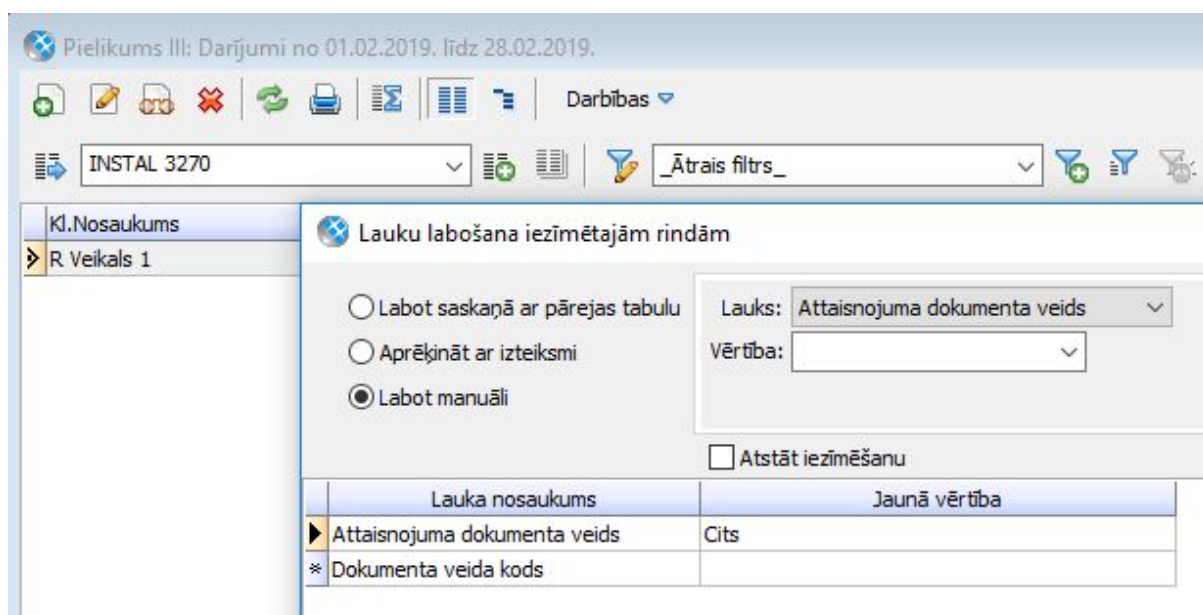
Pielikums III: Darījumi no 01.02.2019. līdz 28.02.2019.

Darbības

INSTAL 3270

_Ātrais filtrs_

Kl.Nosaukums

R Veikals 1

Lauku labošana iezīmētajām rindām

Labot saskaņā ar pārejas tabulu

Aprēķināt ar izteiksmi

Labot manuāli

Lauks: Attaisnojuma dokumenta veids

Vērtība:

Atstāt iezīmēšanu

| Lauka nosaukums | Jaunā vērtība |
|---|---|
| Attaisnojuma dokumenta veids | Cits |
| Dokumenta veida kods | |